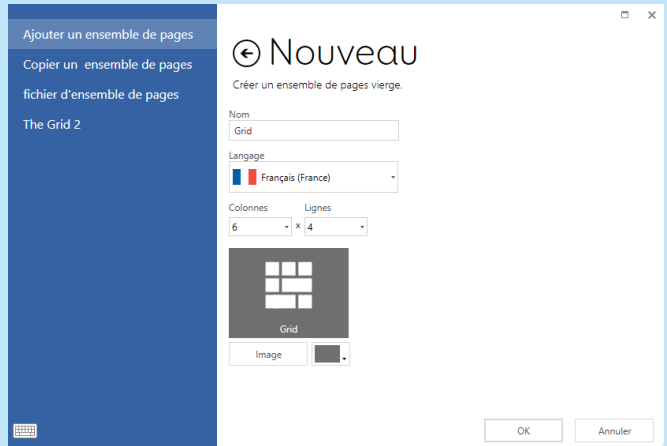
Ajouter un ensemble de pages

Copier un ensemble de pages

fichier d'ensemble de pages

The Grid 2

Nouveau

Créer un ensemble de pages vierge.

Nom

Grid

Langage

Français (France)

Colonnes

6

x

Lignes

4

Grid

Image

OK

Annuler